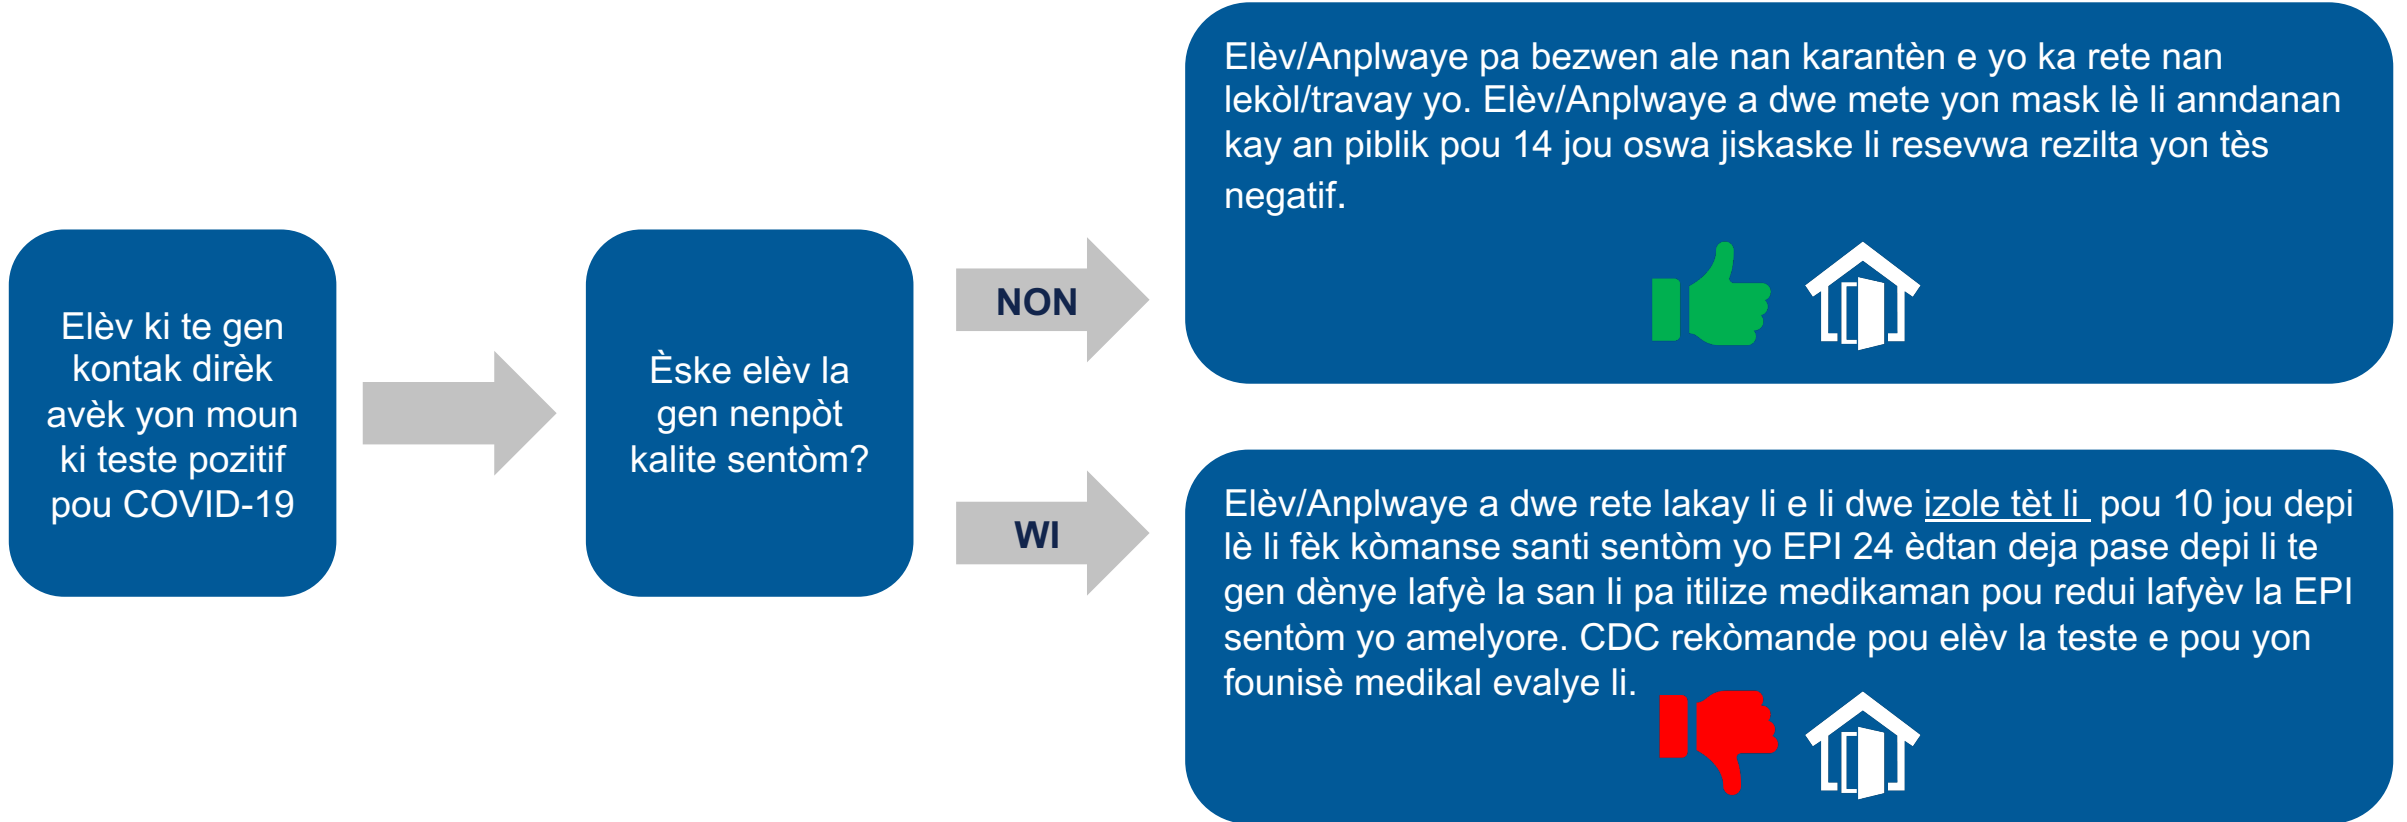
Elèv ki te gen kontak dirèk avèk yon moun ki teste pozitif pou COVID-19

Èske elèv la gen nenpòt kalite sentòm?

NON

Elèv/Anplwaye pa bezwen ale nan karantèn e yo ka rete nan lekòl/travay yo. Elèv/Anplwaye a dwe mete yon mask lè li anndanan kay an piblik pou 14 jou oswa jiskaske li resevwa rezilta yon tès negatif.

WI

Elèv/Anplwaye a dwe rete lakay li e li dwe izole tèt li pou 10 jou depi lè li fèk kòmanse santi sentòm yo EPI 24 èdtan deja pase depi li te gen dènye lafyè la san li pa itilize medikaman pou redui lafyèv la EPI sentòm yo amelyore. CDC rekòmande pou elèv la teste e pou yon founisè medikal evalye li.